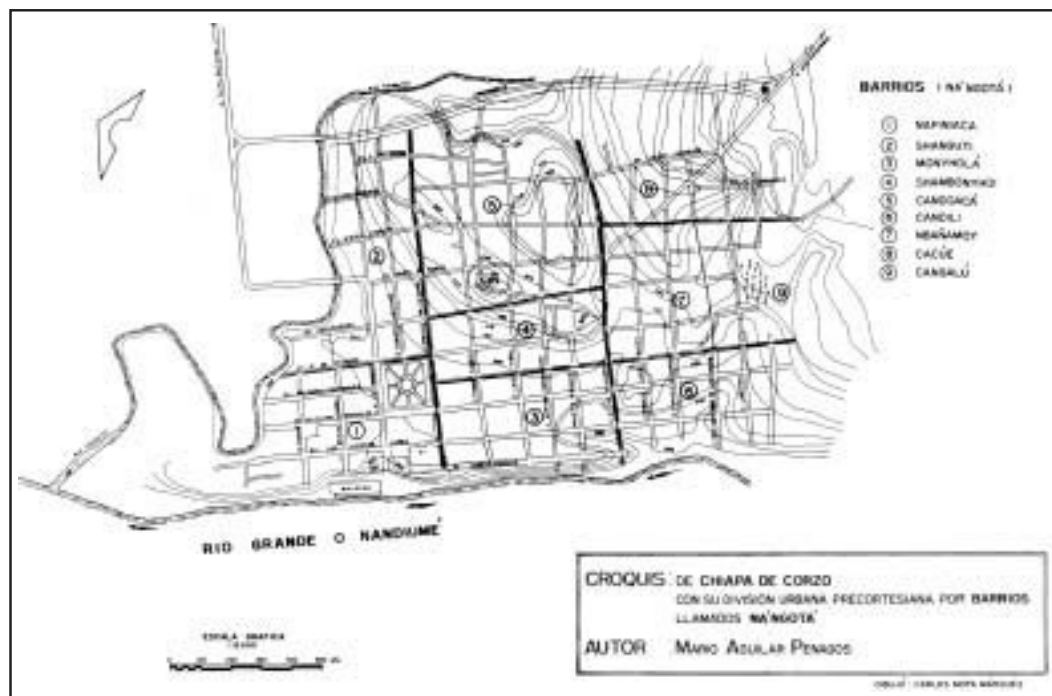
BARRIOS ( NA'NGOTÁ )

1 NAPINIACA
2 SHANGUTI
3 MONYHOLÁ
4 SHAMBOMYHAO
5 CANGOACÁ
6 CANDILI
7 MBAÑAMOY
8 CACÚE
9 CANGALÚ

RIO GRANDE O NANDIUMÉ

CROQUIS DE CHIAPA DE CORZO
CON SU DIVISIÓN URBANA PRECORTESIANA POR BARRIOS
LLAMADOS NA'NGOTÁ

AUTOR MARIO AGUILAR PENAGOS

ESCALA GRAFICA
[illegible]

DIBUJO : CARLOS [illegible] MÁRQUEZ